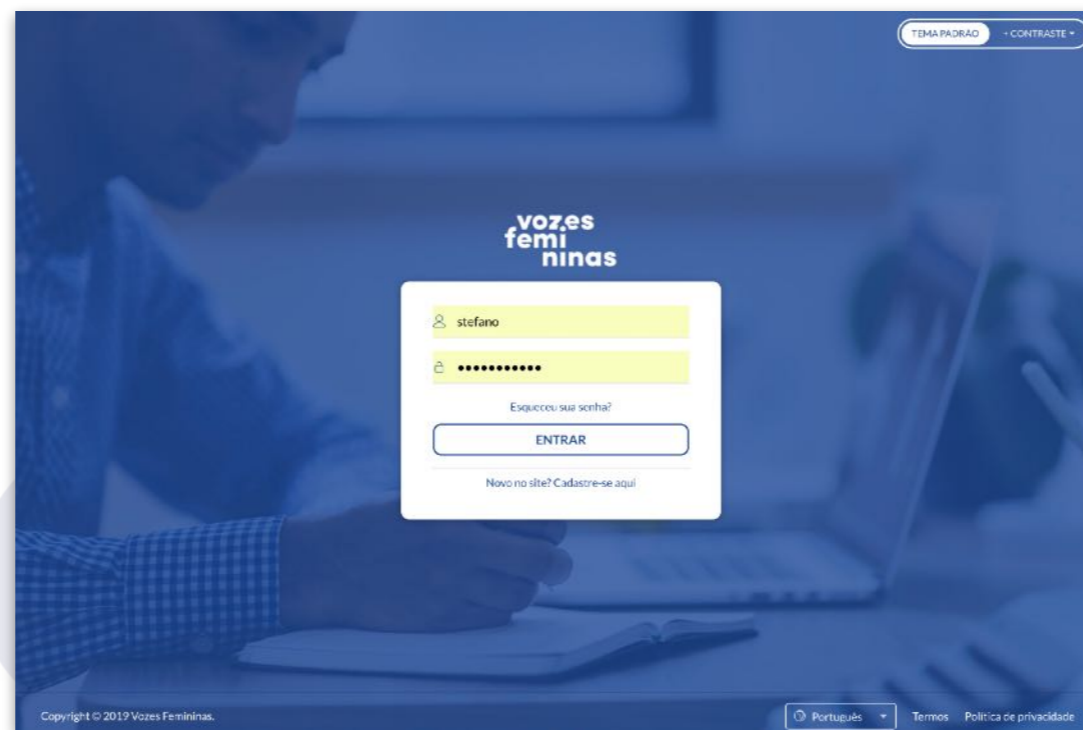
TEMA PADRÃO + CONTRASTE

vozes
femi
ninas

stefano

•••••••••••

Esqueceu sua senha?

ENTRAR

Novo no site? Cadastre-se aqui

Copyright © 2019 Vozes Femininas.

Português

Termos Política de privacidade